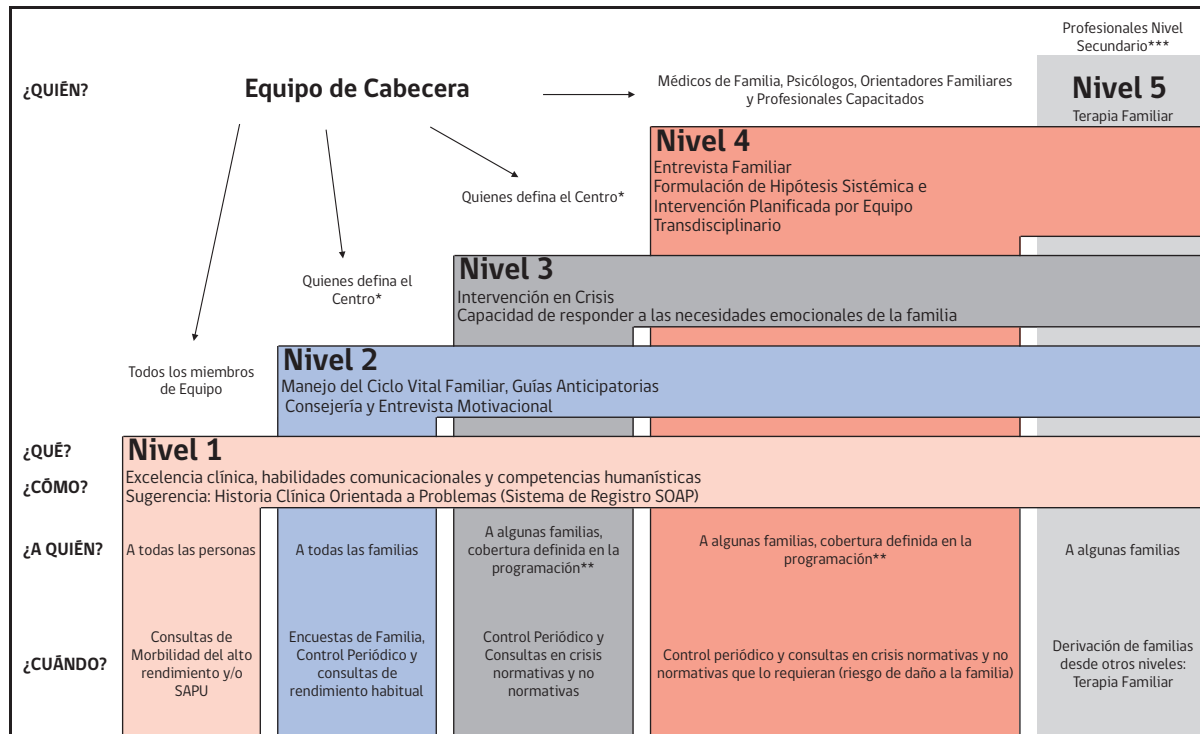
Profesionales Nivel Secundario***

¿QUIÉN?

Equipo de Cabecera

Médicos de Familia, Psicólogos, Orientadores Familiares y Profesionales Capacitados

Nivel 5
Terapia Familiar

Nivel 4
Entrevista Familiar
Formulación de Hipótesis Sistémica e Intervención Planificada por Equipo Transdisciplinario

Quienes defina el Centro*

Quienes defina el Centro*

Nivel 3
Intervención en Crisis
Capacidad de responder a las necesidades emocionales de la familia

Todos los miembros de Equipo

Nivel 2
Manejo del Ciclo Vital Familiar, Guías Anticipatorias
Consejería y Entrevista Motivacional

¿QUÉ?

¿CÓMO?

Nivel 1
Excelencia clínica, habilidades comunicacionales y competencias humanísticas
Sugerencia: Historia Clínica Orientada a Problemas (Sistema de Registro SOAP)

| ¿A QUIÉN? | A todas las personas | A todas las familias | A algunas familias, cobertura definida en la programación** | A algunas familias, cobertura definida en la programación** | A algunas familias |
|---|---|---|---|---|---|
| ¿CUÁNDO? | Consultas de Morbilidad del alto rendimiento y/o SAPU | Encuestas de Familia, Control Periódico y consultas de rendimiento habitual | Control Periódico y Consultas en crisis normativas y no normativas | Control periódico y consultas en crisis normativas y no normativas que lo requieran (riesgo de daño a la familia) | Derivación de familias desde otros niveles: Terapia Familiar |